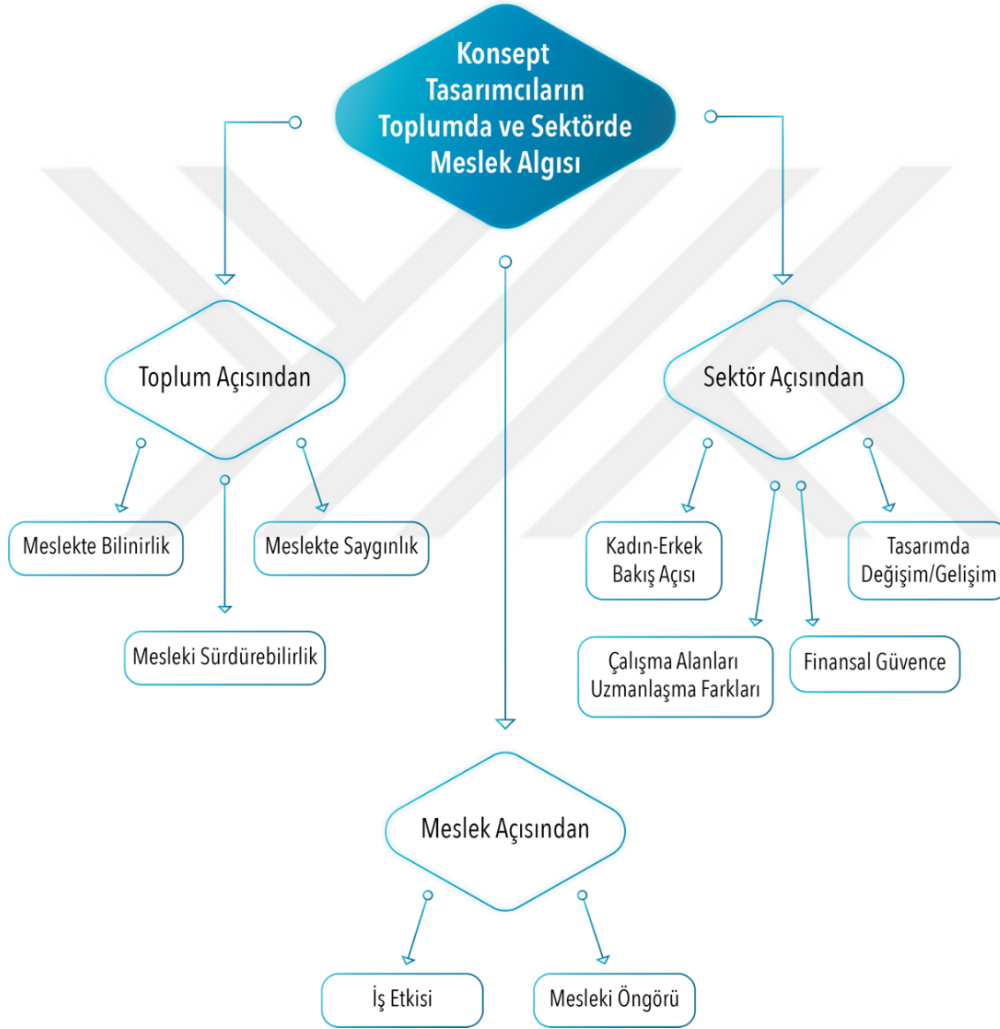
Konsept Tasarımcıların Toplumda ve Sektörde Meslek Algısı

Toplum Açısından

Meslekte Bilinirlik

Meslekte Saygınlık

Mesleki Sürdürebilirlik

Sektör Açısından

Kadın-Erkek Bakış Açısı

Tasarımda Değişim/Gelişim

Çalışma Alanları Uzmanlaşma Farkları

Finansal Güvence

Meslek Açısından

İş Etkisi

Mesleki Öngörü